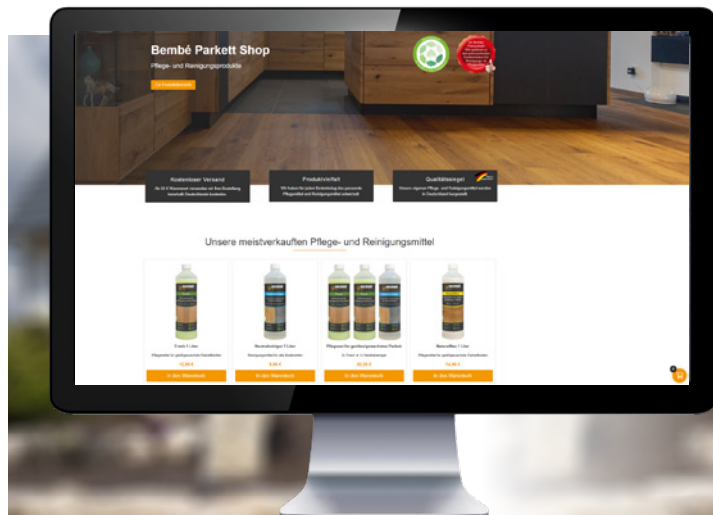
Bembé Parkett Shop

Pflege- und Reinigungsprodukte

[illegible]

Kostenloser Versand

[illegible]

Produktvielfalt

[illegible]

Qualitätssiegel

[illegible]

Unsere meistverkauften Pflege- und Reinigungsmittel

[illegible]

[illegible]

In den Warenkorb

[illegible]

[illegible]

In den Warenkorb

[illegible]

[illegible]

In den Warenkorb

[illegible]

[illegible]

In den Warenkorb